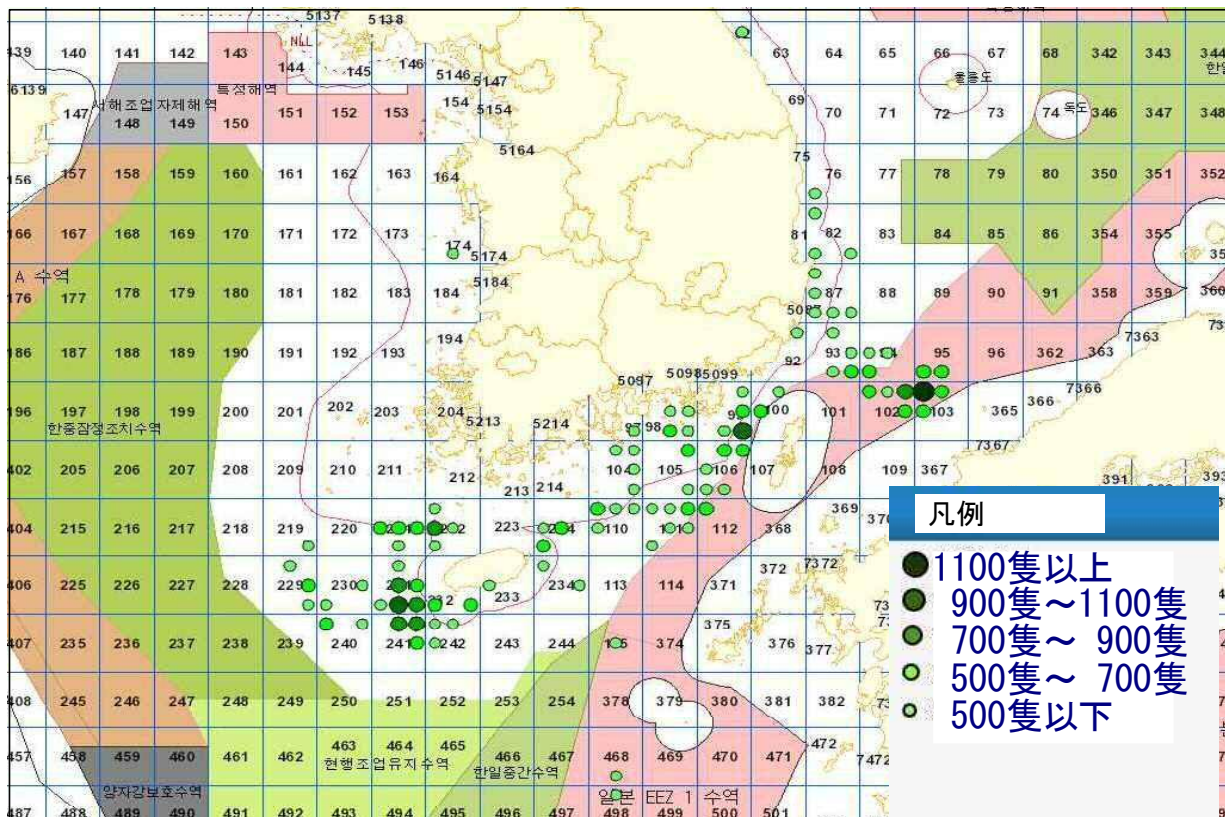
5137 5138
NLL
439 140 141 142 143 144 145 146 5146 5147 63 64 65 66 67 68 342 343 344
6139 서해조업자제해역 특정해역 울릉도 한일
147 148 149 150 151 152 153 154 5154 69 70 71 72 73 74 독도 346 347 348
5164 75
156 157 158 159 160 161 162 163 164 76 77 78 79 80 350 351 352
166 167 168 169 170 171 172 173 81 82 83 84 85 86 354 355
174 5174
A 수역
5184
176 177 178 179 180 181 182 183 184 87 88 89 90 91 358 359 360
5087
186 187 188 189 190 191 192 193 194 92 93 94 95 96 362 363 7363
5097 5098 5099
196 197 198 199 200 201 202 203 204 5213 5214 97 98 99 100 101 102 103 365 366 7366
한중잠정조치수역
7367
402 205 206 207 208 209 210 211 212 213 214 104 105 106 107 108 109 367 391 393
369 370
404 215 216 217 218 219 220 221 222 223 224 110 111 112 368
凡例
7372
406 225 226 227 228 229 230 231 232 233 234 113 114 371 372
1100隻以上
900隻～1100隻
700隻～ 900隻
500隻～ 700隻
500隻以下
375
407 235 236 237 238 239 240 241 242 243 244 115 374 376 377
408 245 246 247 248 249 250 251 252 253 254 378 379 380 381 382
457 458 459 460 461 462 463 464 465 466 467 468 469 470 471 472 7472
현행조업유지수역
한일중간수역
양자강보호수역
일본 EEZ 1 수역
487 488 489 490 491 492 493 494 495 496 497 498 499 500 501